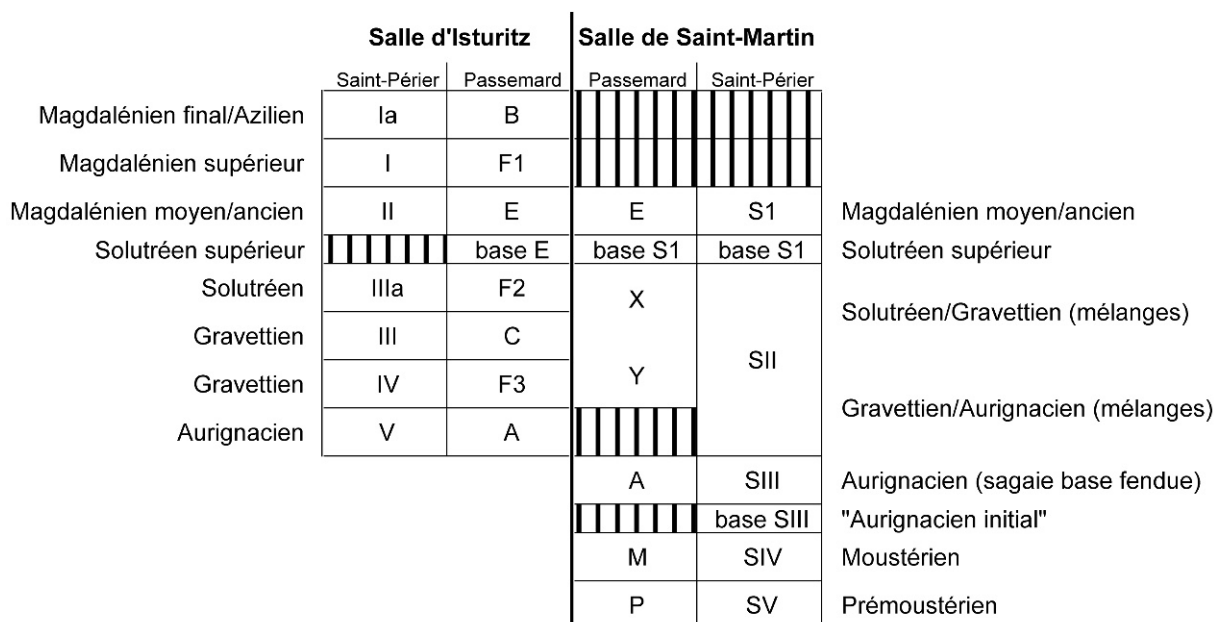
| | Salle d'Isturitz | | Salle de Saint-Martin | | |
|---|---|---|---|---|---|
| | Saint-Périer | Passemard | Passemard | Saint-Périer | |
| Magdalénien final/Azilien | Ia | B | | | |
| Magdalénien supérieur | I | F1 | | | |
| Magdalénien moyen/ancien | II | E | E | S1 | Magdalénien moyen/ancien |
| Solutréen supérieur | | base E | base S1 | base S1 | Solutréen supérieur |
| Solutréen | IIIa | F2 | X | SII | Solutréen/Gravettien (mélanges) |
| Gravettien | III | C | | | |
| Gravettien | IV | F3 | Y | | Gravettien/Aurignacien (mélanges) |
| Aurignacien | V | A | | | |
| | | | A | SIII | Aurignacien (sagaie base fendue) |
| | | | | base SIII | "Aurignacien initial" |
| | | | M | SIV | Moustérien |
| | | | P | SV | Prémoustérien |